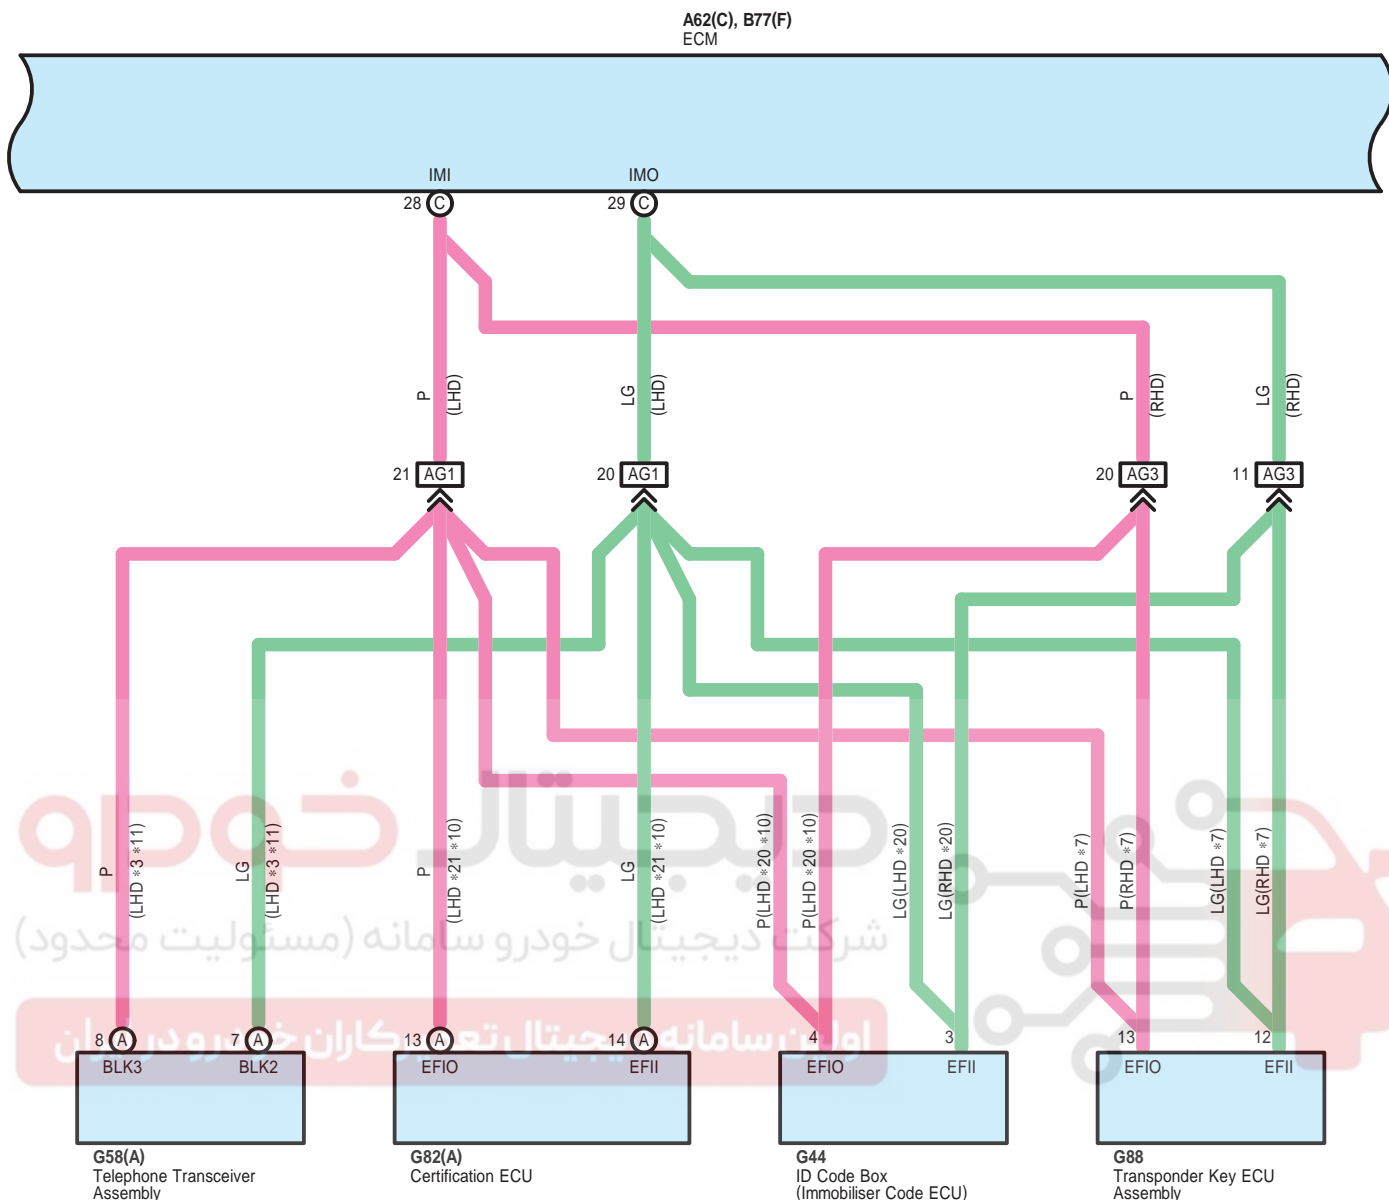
A62(C), B77(F)
ECM

IMI
28 C
IMO
29 C

P (LHD)
LG (LHD)
P (RHD)
LG (RHD)

21 AG1
20 AG1
20 AG3
11 AG3

P (LHD *3 *11)
LG (LHD *3 *11)
P (LHD *21 *10)
LG (LHD *21 *10)
P(LHD *20 *10)
P(LHD *20 *10)
LG(LHD *20)
LG(RHD *20)
P(LHD *7)
P(RHD *7)
LG(LHD *7)
LG(RHD *7)

خودرو دیجیتال
شرکت دیجیتال خودرو سامانه (مسئولیت محدود)
اولین سامانه دیجیتال تعمیرکاران خودرو در ایران

8 A
BLK3
7 A
BLK2
13 A
EFIO
14 A
EFII
4
EFIO
3
EFII
13
EFIO
12
EFII

G58(A)
Telephone Transceiver Assembly

G82(A)
Certification ECU

G44
ID Code Box (Immobiliser Code ECU)

G88
Transponder Key ECU Assembly